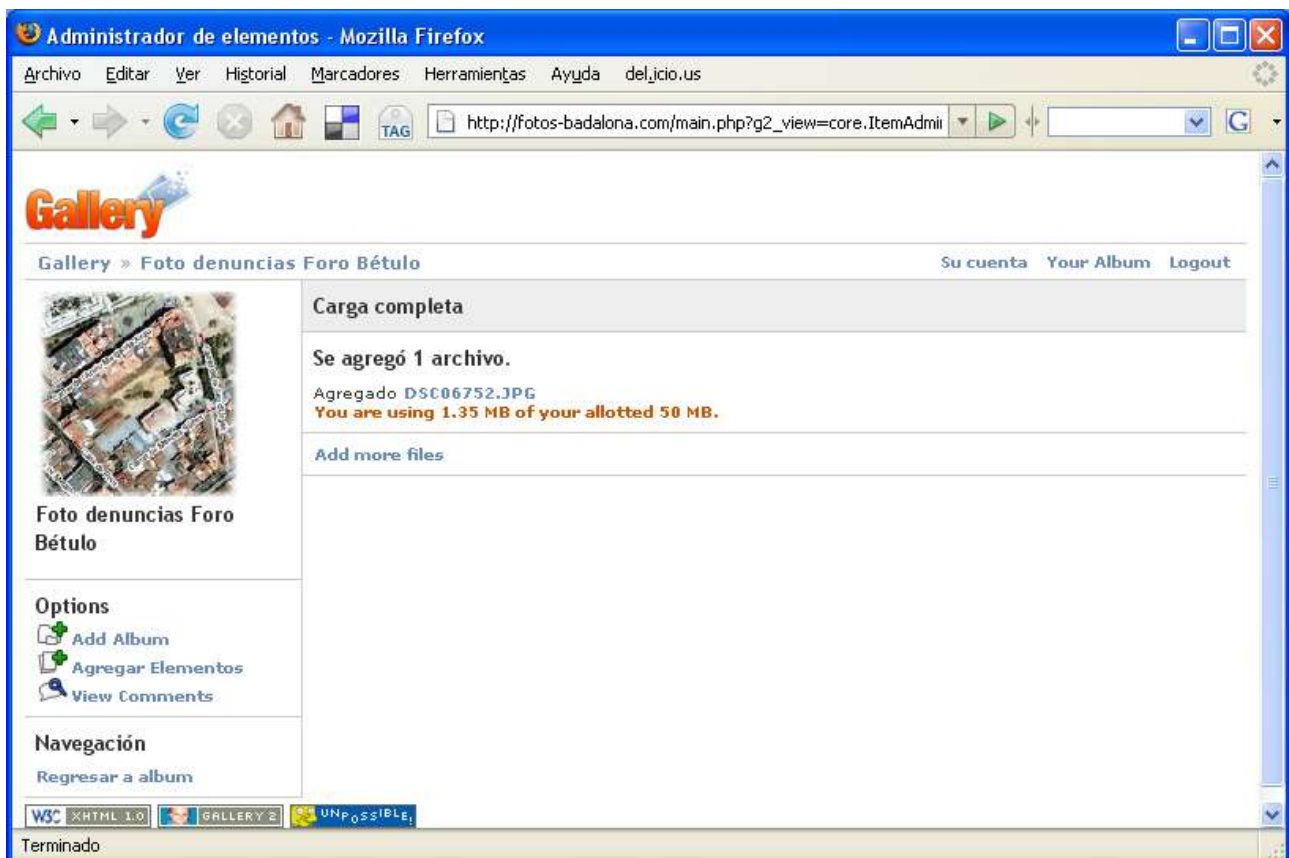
Administrador de elementos - Mozilla Firefox

Archivo Editar Ver Historial Marcadores Herramientas Ayuda del.icio.us

TAG http://fotos-badalona.com/main.php?g2_view=core.ItemAdmi

Gallery

Gallery » Foto denuncias Foro Bétulo

Su cuenta Your Album Logout

Carga completa

Se agregó 1 archivo.

Agregado DSC06752.JPG
You are using 1.35 MB of your allotted 50 MB.

Add more files

Foto denuncias Foro Bétulo

Options
Add Album
Agregar Elementos
View Comments

Navegación
Regresar a album

W3C XHTML 1.0 GALLERY 2 UNPOSSIBLE

Terminado